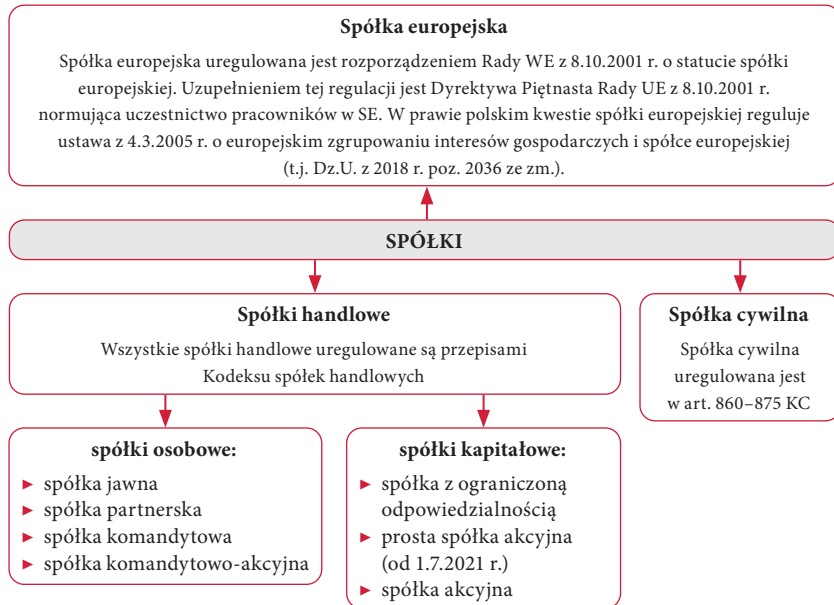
**Spółka europejska**

Spółka europejska uregulowana jest rozporządzeniem Rady WE z 8.10.2001 r. o statucie spółki europejskiej. Uzupełnieniem tej regulacji jest Dyrektywa Piętnasta Rady UE z 8.10.2001 r. normująca uczestnictwo pracowników w SE. W prawie polskim kwestie spółki europejskiej reguluje ustawa z 4.3.2005 r. o europejskim zgrupowaniu interesów gospodarczych i spółce europejskiej (t.j. Dz.U. z 2018 r. poz. 2036 ze zm.).

**SPÓŁKI**

**Spółki handlowe**

Wszystkie spółki handlowe uregulowane są przepisami Kodeksu spółek handlowych

**Spółka cywilna**

Spółka cywilna uregulowana jest w art. 860–875 KC

**spółki osobowe:**

► spółka jawna
► spółka partnerska
► spółka komandytowa
► spółka komandytowo-akcyjna

**spółki kapitałowe:**

► spółka z ograniczoną odpowiedzialnością
► prosta spółka akcyjna (od 1.7.2021 r.)
► spółka akcyjna